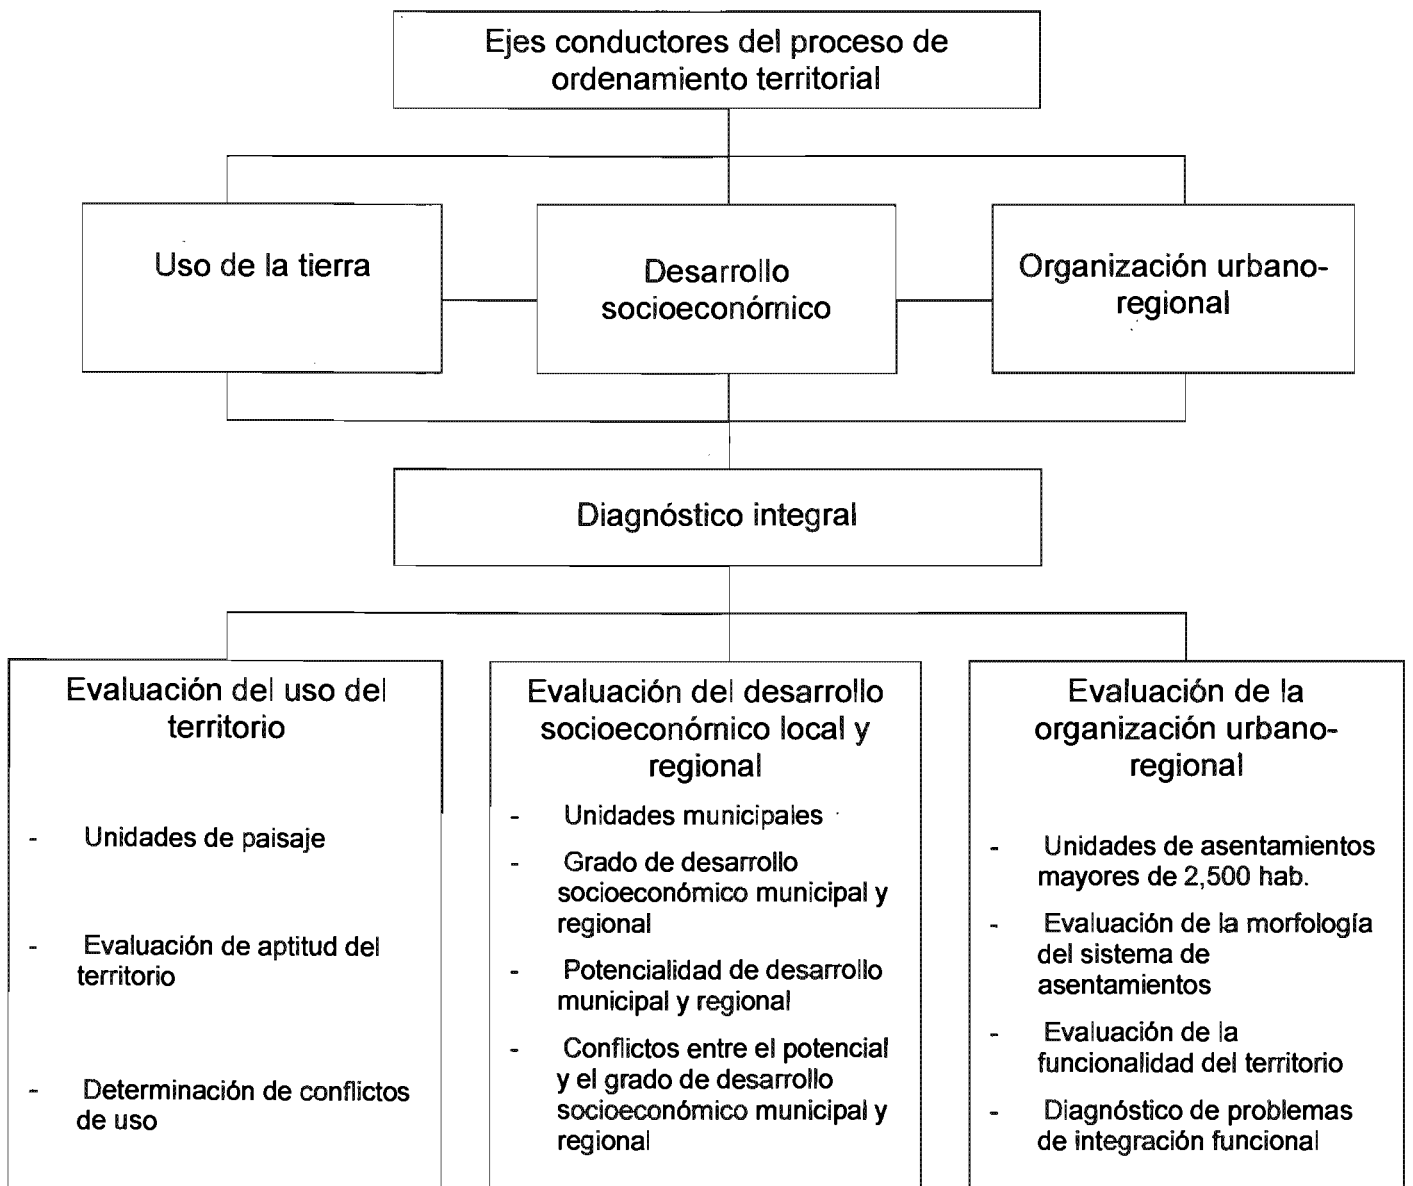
Ejes conductores del proceso de ordenamiento territorial

Uso de la tierra

Desarrollo socioeconómico

Organización urbano-regional

Diagnóstico integral

Evaluación del uso del territorio

- Unidades de paisaje

- Evaluación de aptitud del territorio

- Determinación de conflictos de uso

Evaluación del desarrollo socioeconómico local y regional

- Unidades municipales

- Grado de desarrollo socioeconómico municipal y regional

- Potencialidad de desarrollo municipal y regional

- Conflictos entre el potencial y el grado de desarrollo socioeconómico municipal y regional

Evaluación de la organización urbano-regional

- Unidades de asentamientos mayores de 2,500 hab.

- Evaluación de la morfología del sistema de asentamientos

- Evaluación de la funcionalidad del territorio

- Diagnóstico de problemas de integración funcional